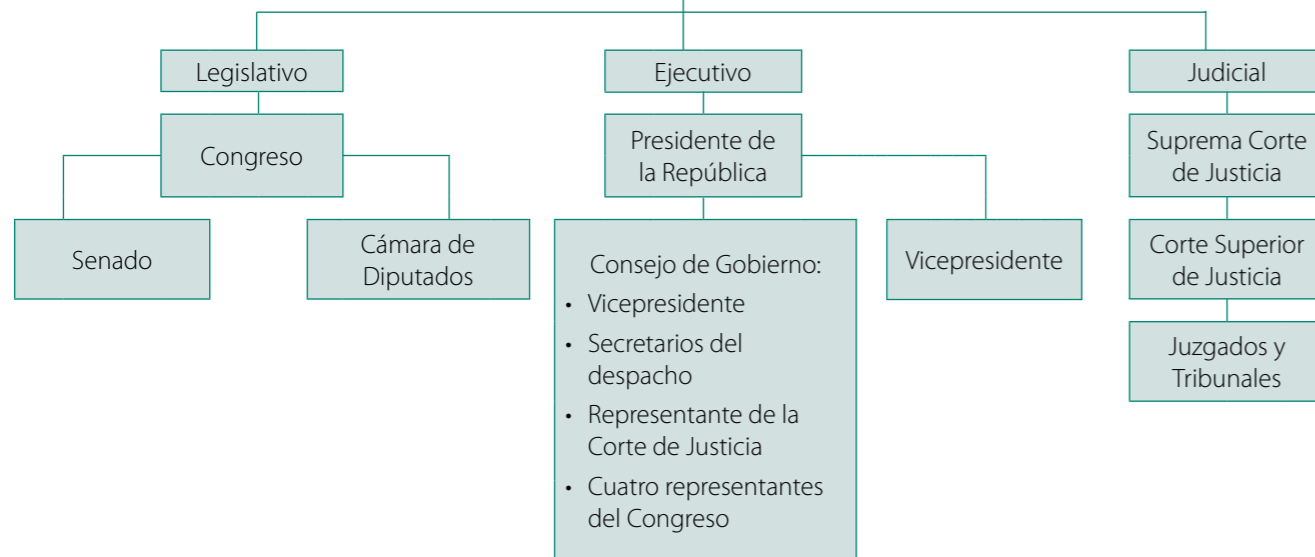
Legislativo

Congreso

Senado

Cámara de Diputados

Ejecutivo

Presidente de la República

Consejo de Gobierno:
• Vicepresidente
• Secretarios del despacho
• Representante de la Corte de Justicia
• Cuatro representantes del Congreso

Vicepresidente

Judicial

Suprema Corte de Justicia

Corte Superior de Justicia

Juzgados y Tribunales